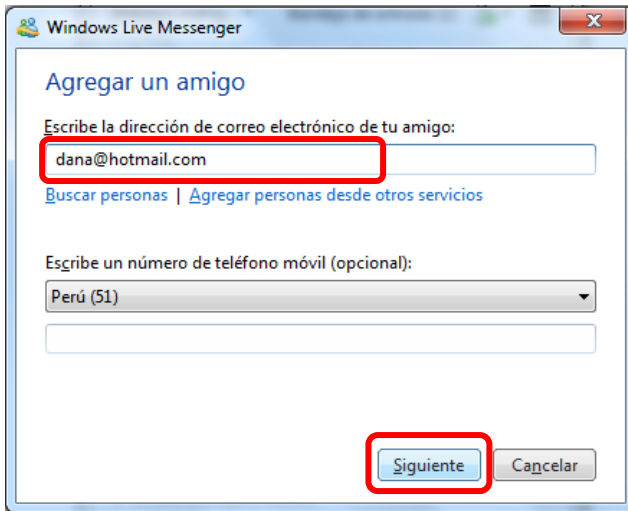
Windows Live Messenger

Agregar un amigo

Escribe la dirección de correo electrónico de tu amigo:

dana@hotmail.com

Buscar personas | Agregar personas desde otros servicios

Escribe un número de teléfono móvil (opcional):

Perú (51)

Siguiente Cancelar